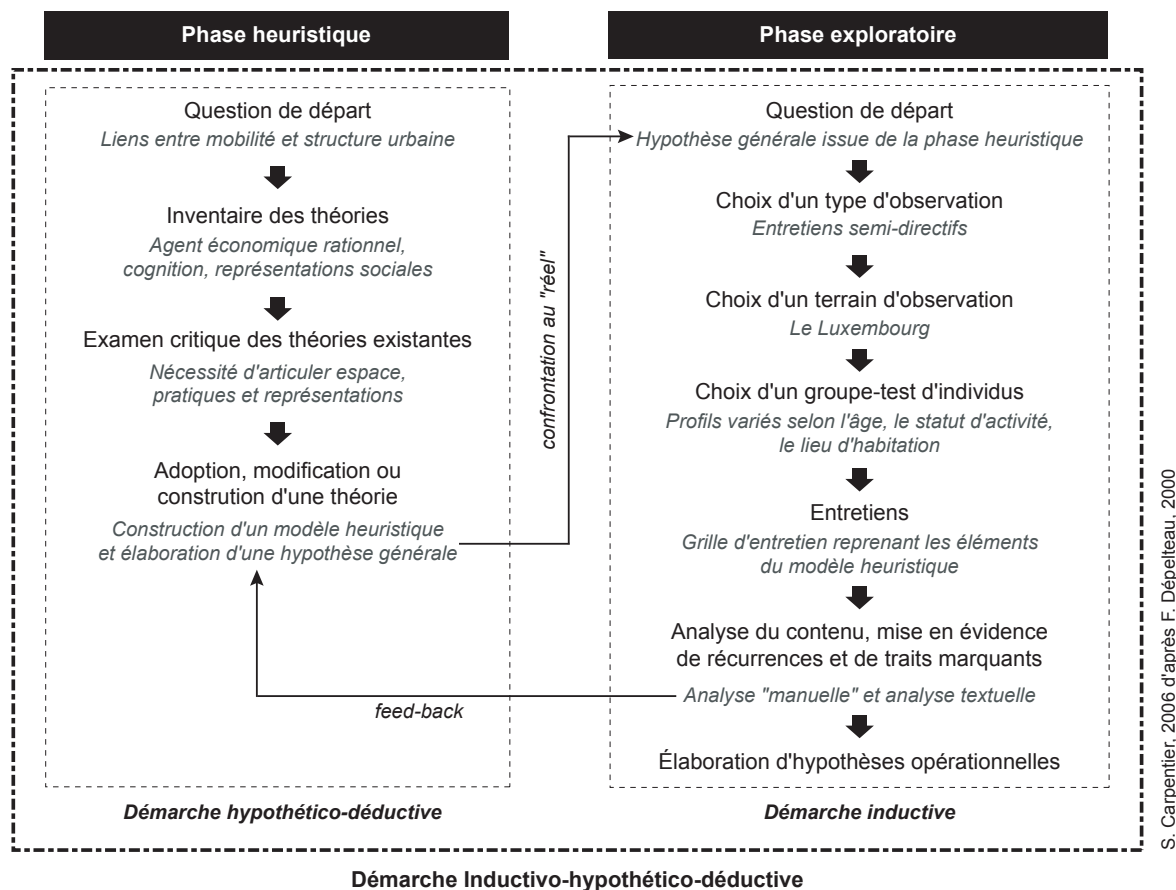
Phase heuristique

Question de départ
Liens entre mobilité et structure urbaine

Inventaire des théories
Agent économique rationnel, cognition, représentations sociales

Examen critique des théories existantes
Nécessité d'articuler espace, pratiques et représentations

Adoption, modification ou constrution d'une théorie
Construction d'un modèle heuristique et élaboration d'une hypothèse générale

Démarche hypothético-déductive

confrontation au "réel"

feed-back

Phase exploratoire

Question de départ
Hypothèse générale issue de la phase heuristique

Choix d'un type d'observation
Entretiens semi-directifs

Choix d'un terrain d'observation
Le Luxembourg

Choix d'un groupe-test d'individus
Profils variés selon l'âge, le statut d'activité, le lieu d'habitation

Entretiens
Grille d'entretien reprenant les éléments du modèle heuristique

Analyse du contenu, mise en évidence de récurrences et de traits marquants
Analyse "manuelle" et analyse textuelle

Élaboration d'hypothèses opérationnelles

Démarche inductive

Démarche Inductivo-hypothético-déductive

S. Carpentier, 2006 d'après F. Dépelteau, 2000